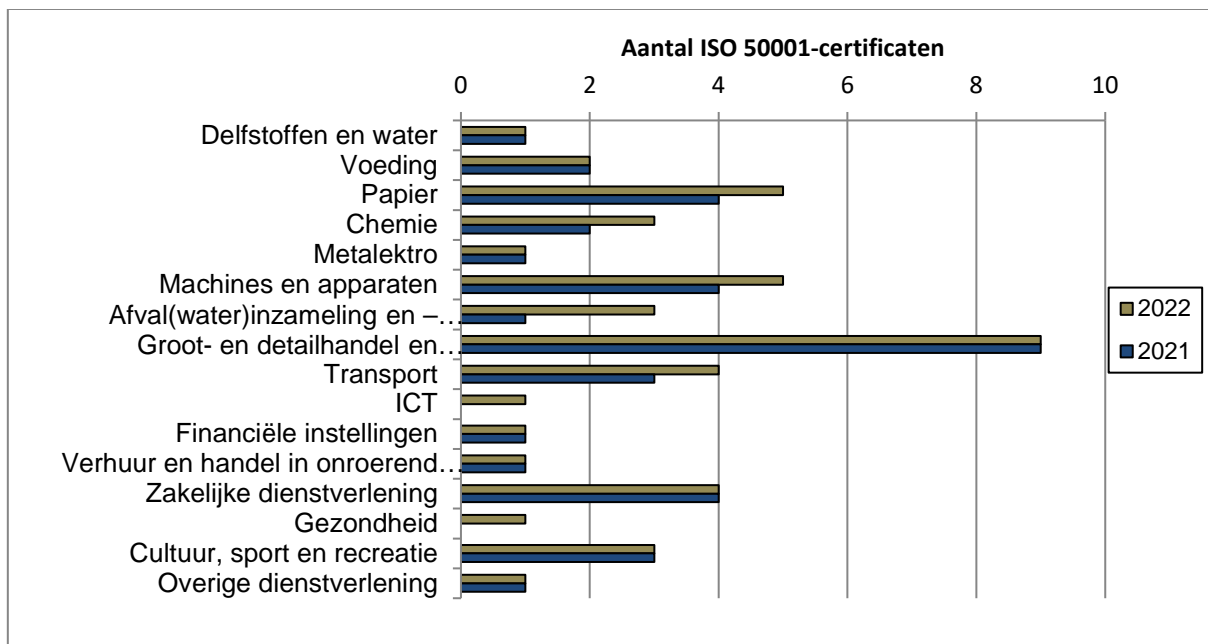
Aantal ISO 50001-certificaten

0 2 4 6 8 10

Delfstoffen en water
Voeding
Papier
Chemie
Metalektro
Machines en apparaten
Afval(water)inzameling en –…
Groot- en detailhandel en…
Transport
ICT
Financiële instellingen
Verhuur en handel in onroerend…
Zakelijke dienstverlening
Gezondheid
Cultuur, sport en recreatie
Overige dienstverlening

2022
2021